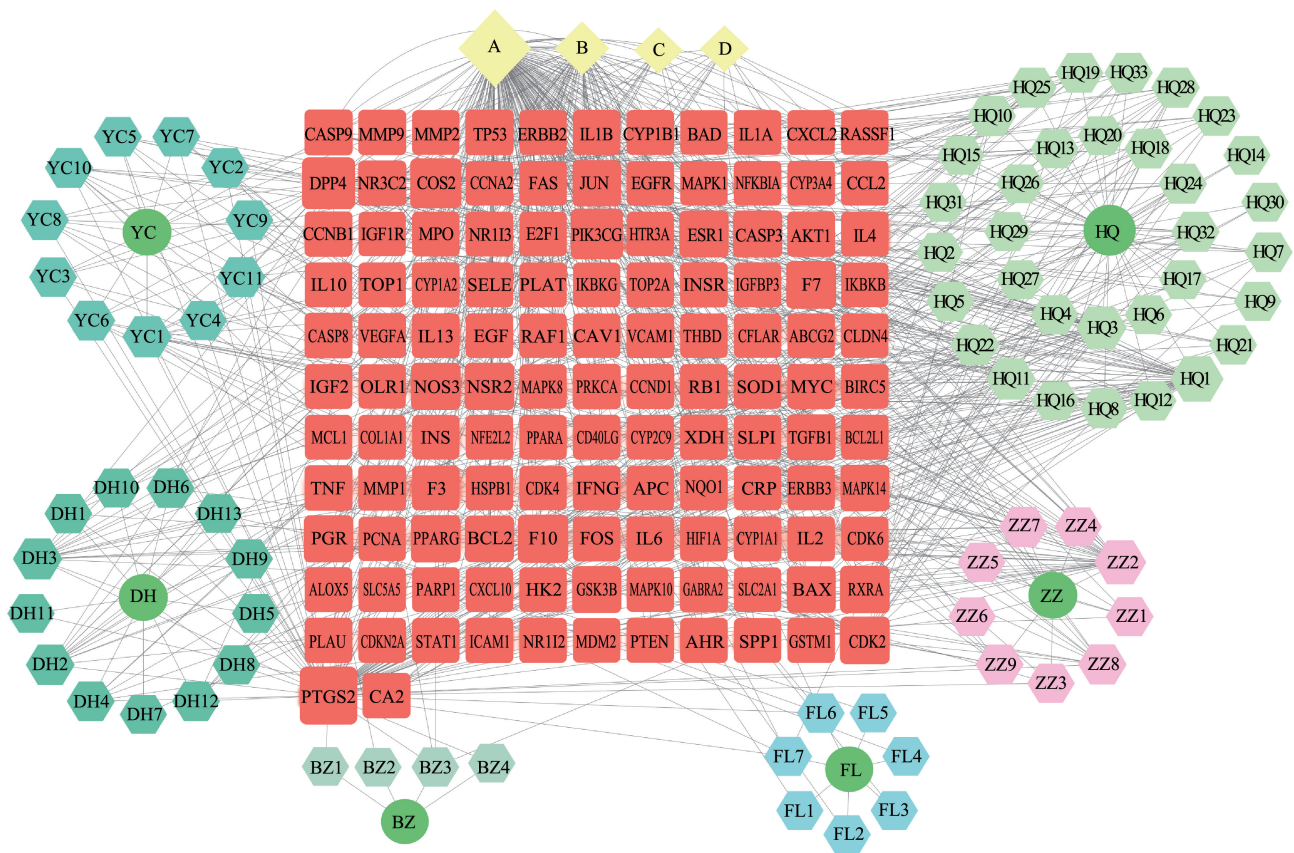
A B C D

YC5 YC7 YC10 YC2 YC8 YC YC9 YC3 YC11 YC6 YC1 YC4

CASP9 MMP9 MMP2 TP53 ERBB2 IL1B CYP1B1 BAD IL1A CXCL2 RASSF1
DPP4 NR3C2 COS2 CCNA2 FAS JUN EGFR MAPK1 NFKBIA CYP3A4 CCL2
CCNB1 IGF1R MPO NR1I3 E2F1 PIK3CG HTR3A ESR1 CASP3 AKT1 IL4
IL10 TOP1 CYP1A2 SELE PLAT IKBKG TOP2A INSR IGFBP3 F7 IKBKB
CASP8 VEGFA IL13 EGF RAF1 CAV1 VCAM1 THBD CFLAR ABCG2 CLDN4
IGF2 OLR1 NOS3 NSR2 MAPK8 PRKCA CCND1 RB1 SOD1 MYC BIRC5
MCL1 COL1A1 INS NFE2L2 PPARA CD40LG CYP2C9 XDH SLPI TGFB1 BCL2L1
TNF MMP1 F3 HSPB1 CDK4 IFNG APC NQO1 CRP ERBB3 MAPK14
PGR PCNA PPARG BCL2 F10 FOS IL6 HIF1A CYP1A1 IL2 CDK6
ALOX5 SLC5A5 PARP1 CXCL10 HK2 GSK3B MAPK10 GABRA2 SLC2A1 BAX RXRA
PLAU CDKN2A STAT1 ICAM1 NR1I2 MDM2 PTEN AHR SPP1 GSTM1 CDK2
PTGS2 CA2

HQ25 HQ19 HQ33 HQ28 HQ10 HQ23 HQ20 HQ15 HQ13 HQ18 HQ14 HQ26 HQ24 HQ31 HQ30 HQ HQ32 HQ2 HQ29 HQ7 HQ27 HQ17 HQ5 HQ4 HQ9 HQ3 HQ6 HQ22 HQ21 HQ11 HQ1 HQ16 HQ8 HQ12

DH10 DH6 DH1 DH13 DH3 DH9 DH DH11 DH5 DH2 DH8 DH4 DH7 DH12

ZZ7 ZZ4 ZZ5 ZZ2 ZZ6 ZZ ZZ1 ZZ9 ZZ8 ZZ3

FL6 FL5 FL7 FL4 FL FL1 FL3 FL2

BZ1 BZ2 BZ3 BZ4 BZ